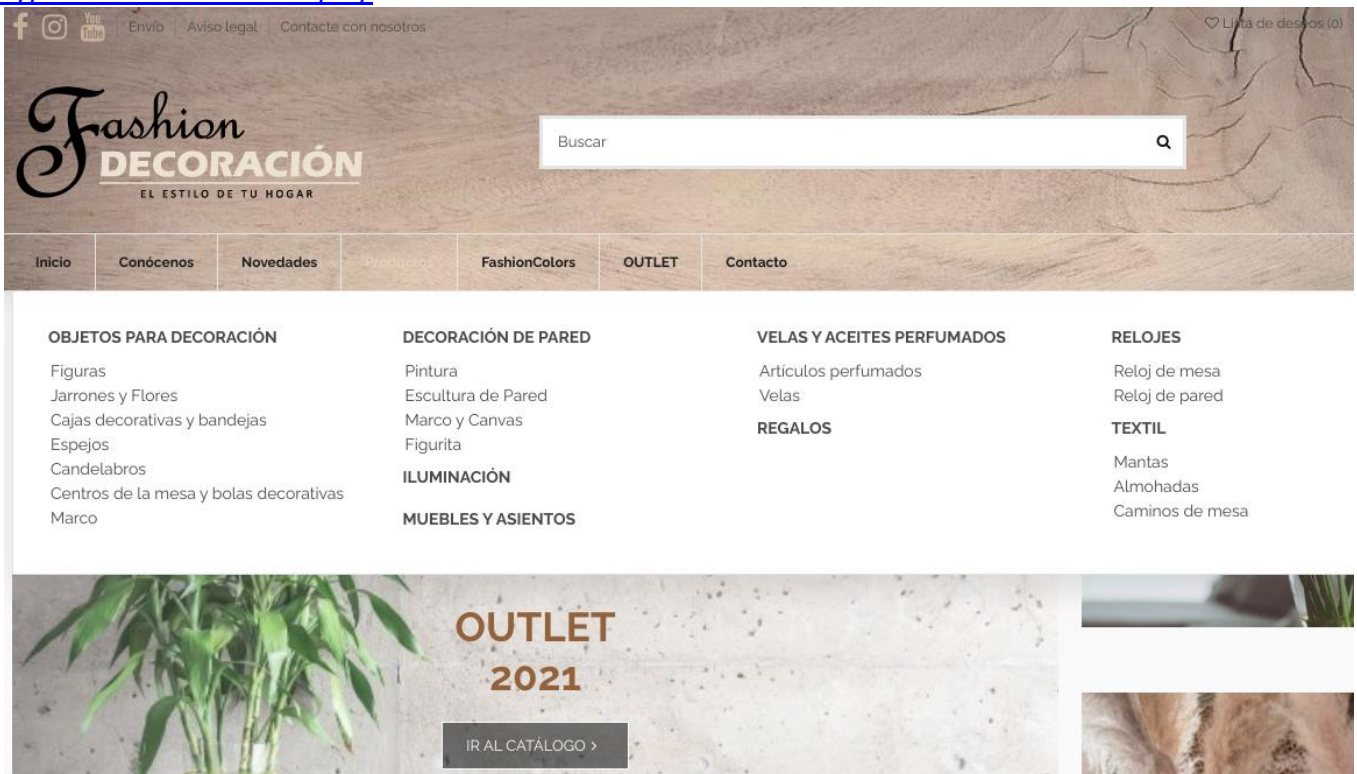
Envío | Aviso legal | Contacte con nosotros

Lista de deseos (0)

Fashion DECORACIÓN
EL ESTILO DE TU HOGAR

Buscar

Inicio | Conócenos | Novedades | Productos | FashionColors | OUTLET | Contacto

OBJETOS PARA DECORACIÓN
Figuras
Jarrones y Flores
Cajas decorativas y bandejas
Espejos
Candelabros
Centros de la mesa y bolas decorativas
Marco

DECORACIÓN DE PARED
Pintura
Escultura de Pared
Marco y Canvas
Figurita
ILUMINACIÓN
MUEBLES Y ASIENTOS

VELAS Y ACEITES PERFUMADOS
Articulos perfumados
Velas
REGALOS

RELOJES
Reloj de mesa
Reloj de pared
TEXTIL
Mantas
Almohadas
Caminos de mesa

OUTLET
2021
IR AL CATÁLOGO >